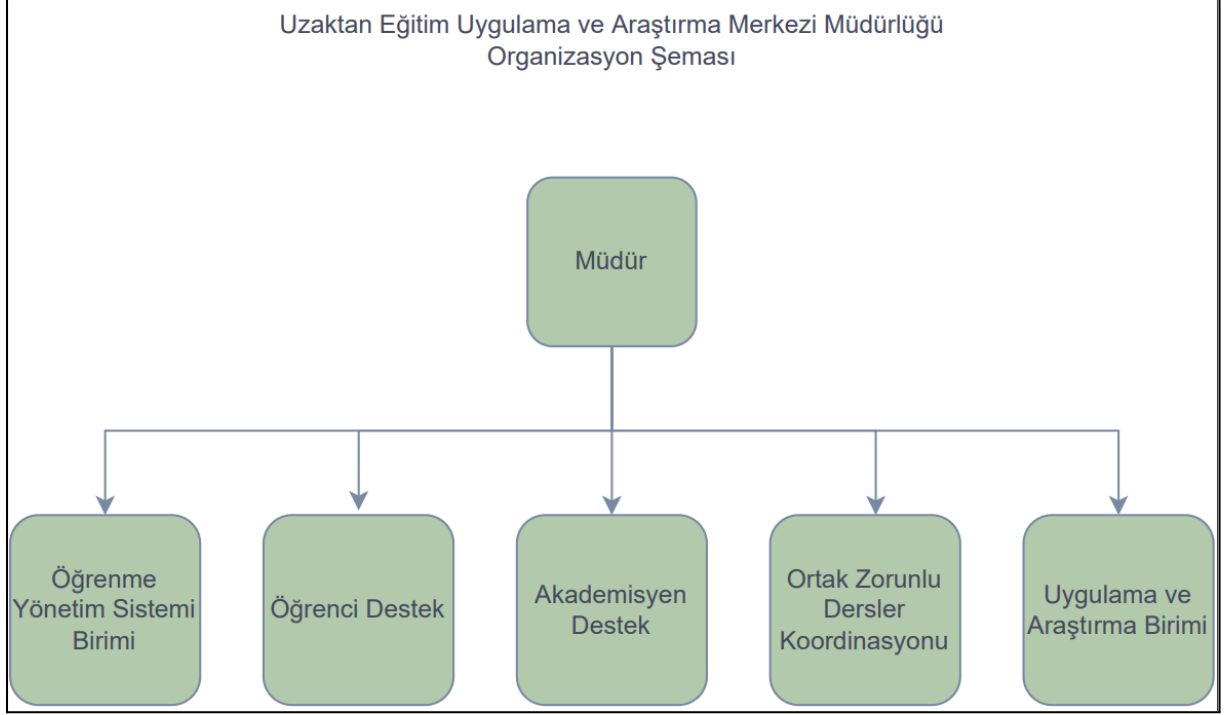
Uzaktan Eğitim Uygulama ve Araştırma Merkezi Müdürlüğü
Organizasyon Şeması

Müdür

Öğrenme Yönetim Sistemi Birimi

Öğrenci Destek

Akademisyen Destek

Ortak Zorunlu Dersler Koordinasyonu

Uygulama ve Araştırma Birimi